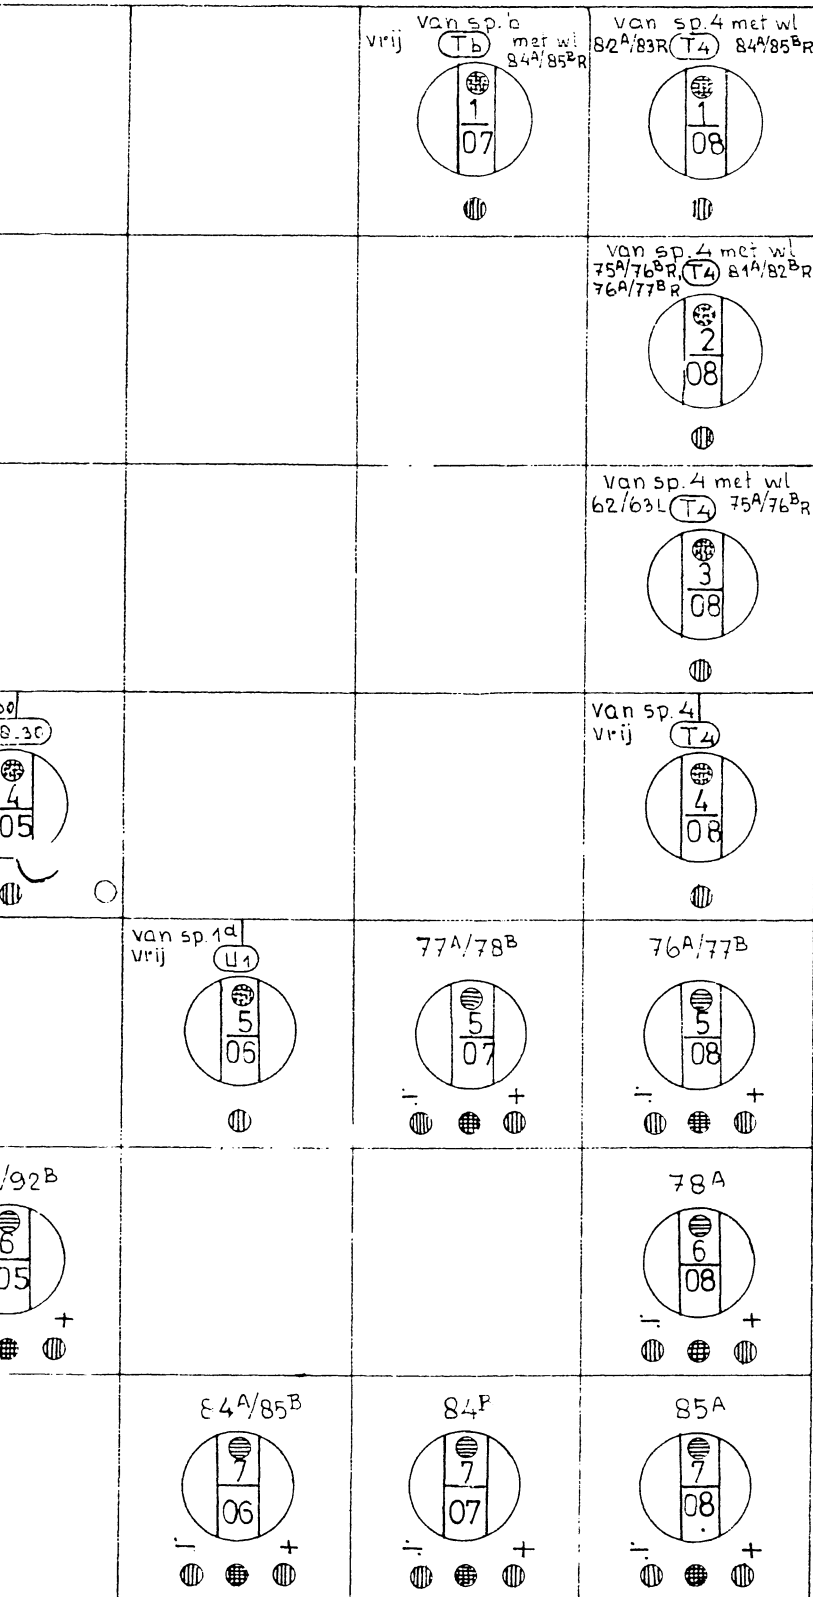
van sp.6
vrij (Tb) met wl $84^A/85^BR$
1
07

van sp.4 met wl $82^A/83R$ (T4) $84^A/85^BR$
1
08

van sp.4 met wl $75^A/76^BR$ (T4) $81^A/82^BR$
$76^A/77^BR$
2
08

van sp.4 met wl 62/63L (T4) $75^A/76^BR$
3
08

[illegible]0
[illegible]8.30
4
05

van sp.4
vrij (T4)
4
08

van sp.1d
vrij (U1)
5
06

$77^A/78^B$
5
07
÷ +

$76^A/77^B$
5
08
÷ +

/$92^B$
6
05
+

$78^A$
6
08
÷ +

$84^A/85^B$
7
06
÷ +

$84^P$
7
07
÷ +

$85^A$
7
08
÷ +